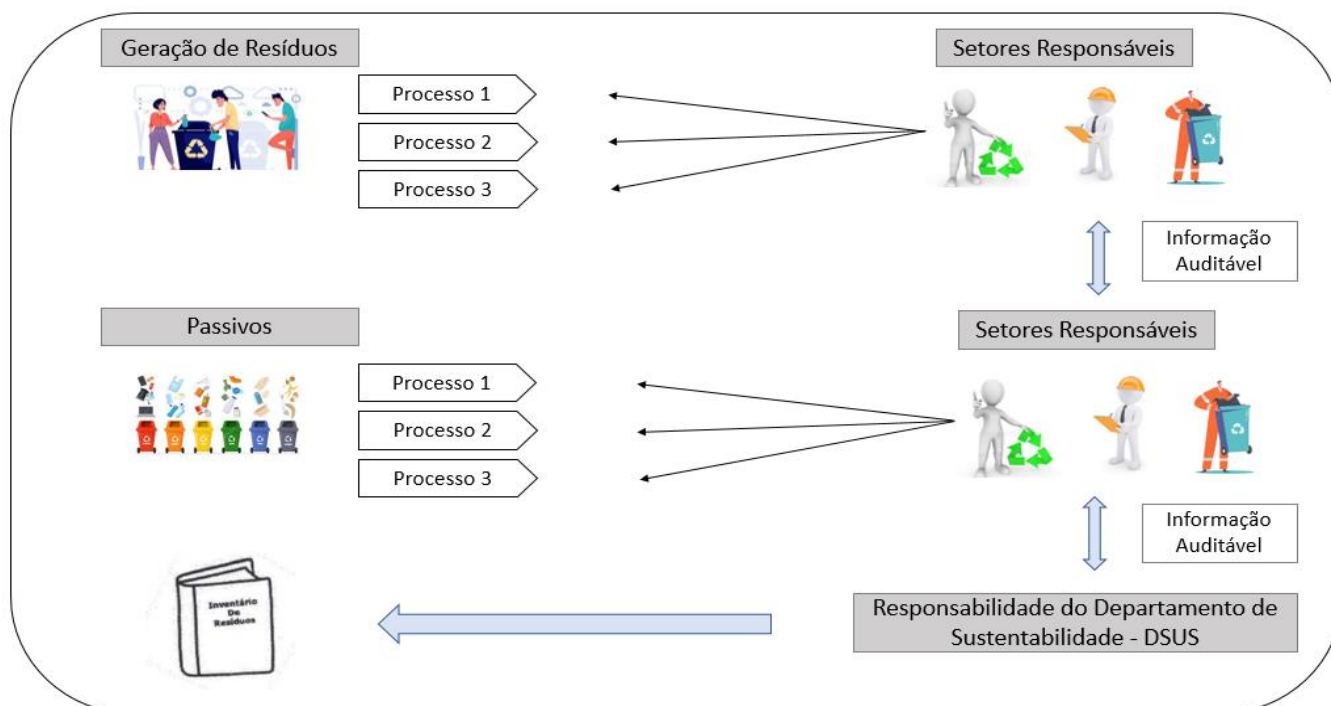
Geração de Resíduos

Processo 1

Processo 2

Processo 3

Setores Responsáveis

Informação Auditável

Passivos

Processo 1

Processo 2

Processo 3

Setores Responsáveis

Informação Auditável

Inventário De Resíduos

Responsabilidade do Departamento de Sustentabilidade - DSUS